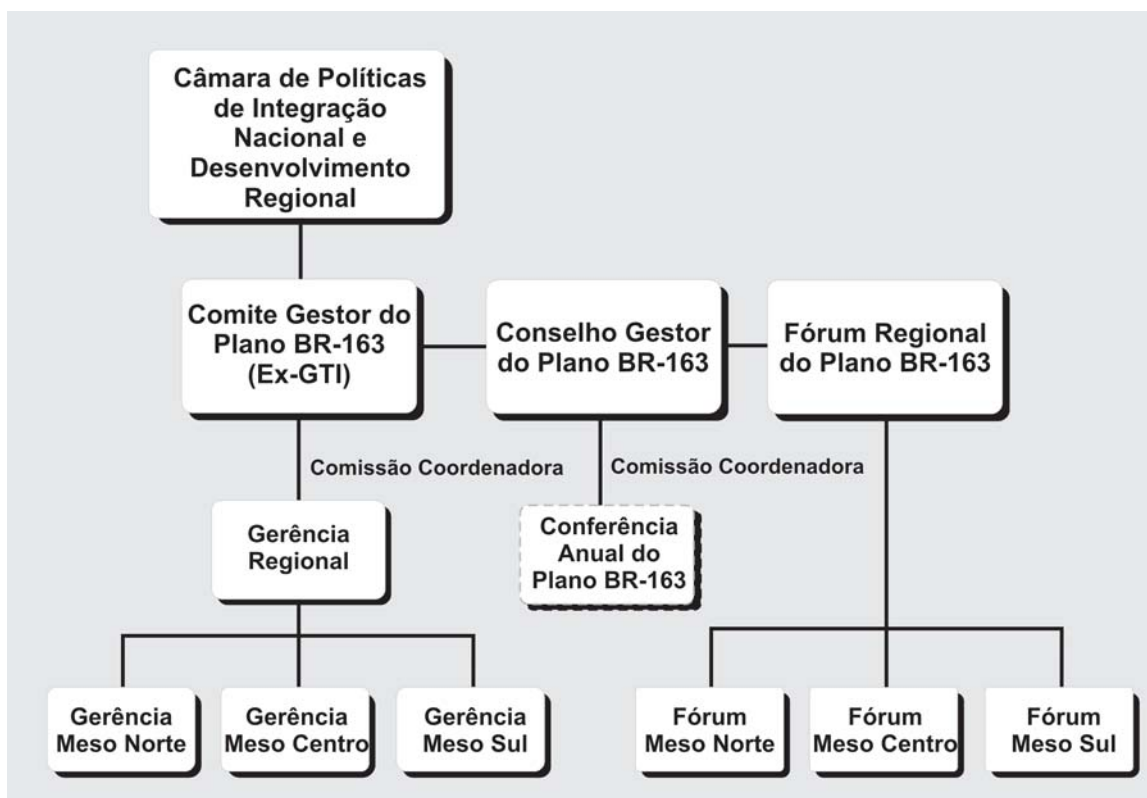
Câmara de Políticas de Integração Nacional e Desenvolvimento Regional

Comite Gestor do Plano BR-163 (Ex-GTI)

Conselho Gestor do Plano BR-163

Fórum Regional do Plano BR-163

Comissão Coordenadora

Comissão Coordenadora

Gerência Regional

Conferência Anual do Plano BR-163

Gerência Meso Norte

Gerência Meso Centro

Gerência Meso Sul

Fórum Meso Norte

Fórum Meso Centro

Fórum Meso Sul